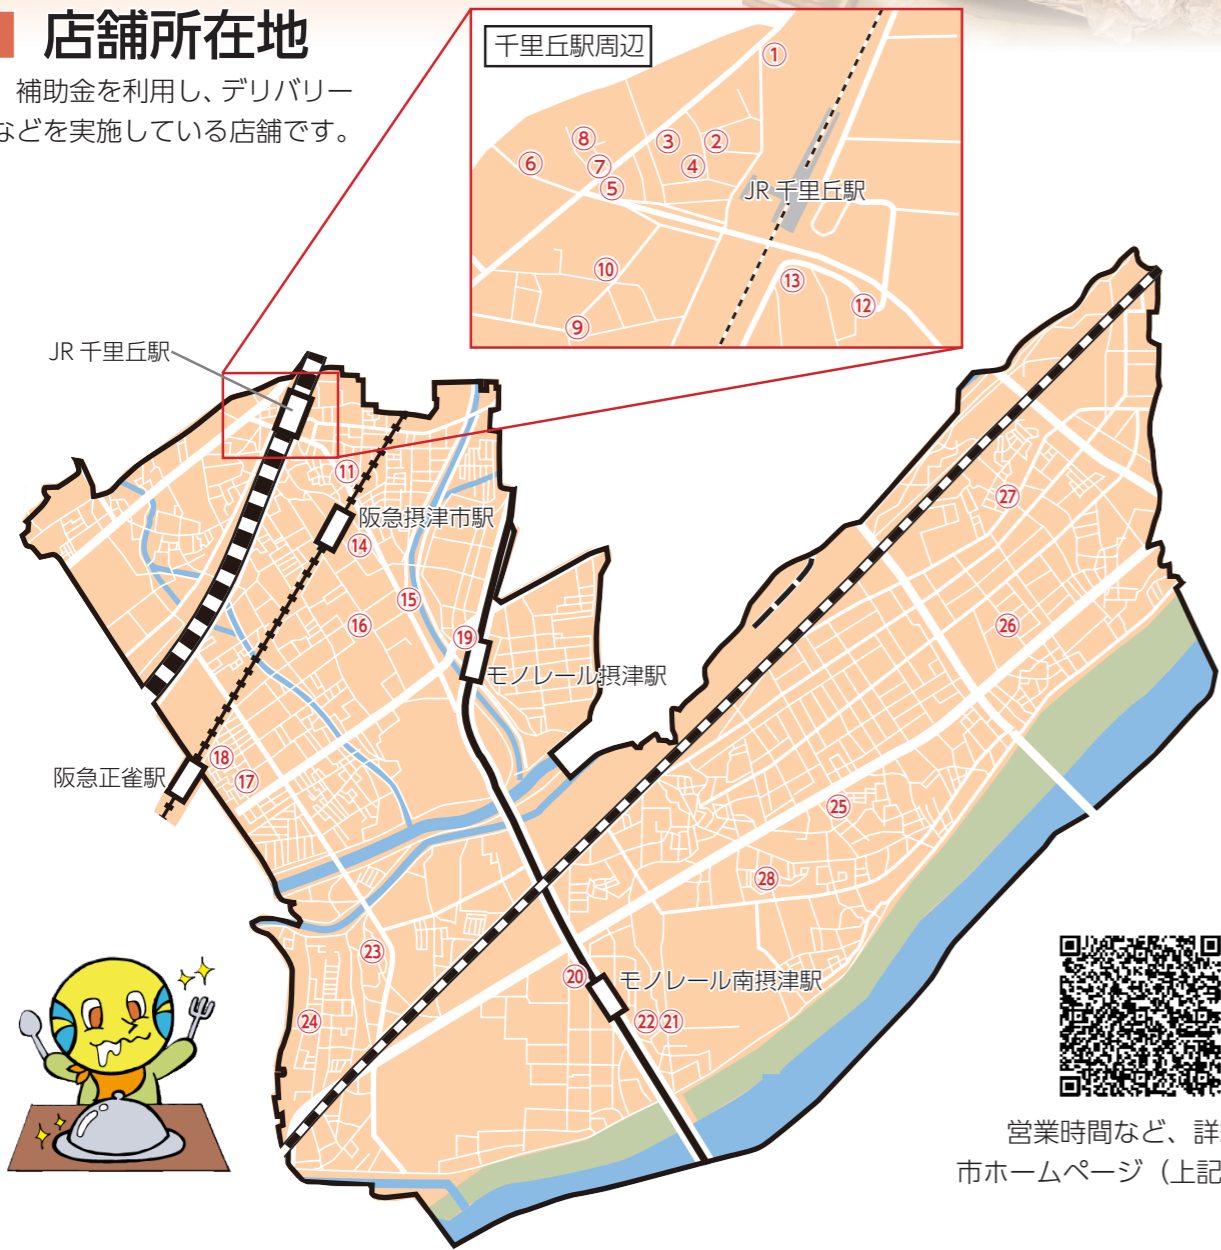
店舗所在地

補助金を利用し、デリバリーなどを実施している店舗です。

千里丘駅周辺

①
②
③
④
⑤
⑥
⑦
⑧
⑨
⑩
⑫
⑬
JR 千里丘駅

JR 千里丘駅
⑪
阪急摂津市駅
⑭
⑮
⑯
⑲
モノレール摂津駅
⑱
阪急正雀駅
⑰
㉓
㉔
⑳
モノレール南摂津駅
㉒㉑
㉕
㉘
㉗
㉖

営業時間など、詳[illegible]
市ホームページ（上記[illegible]